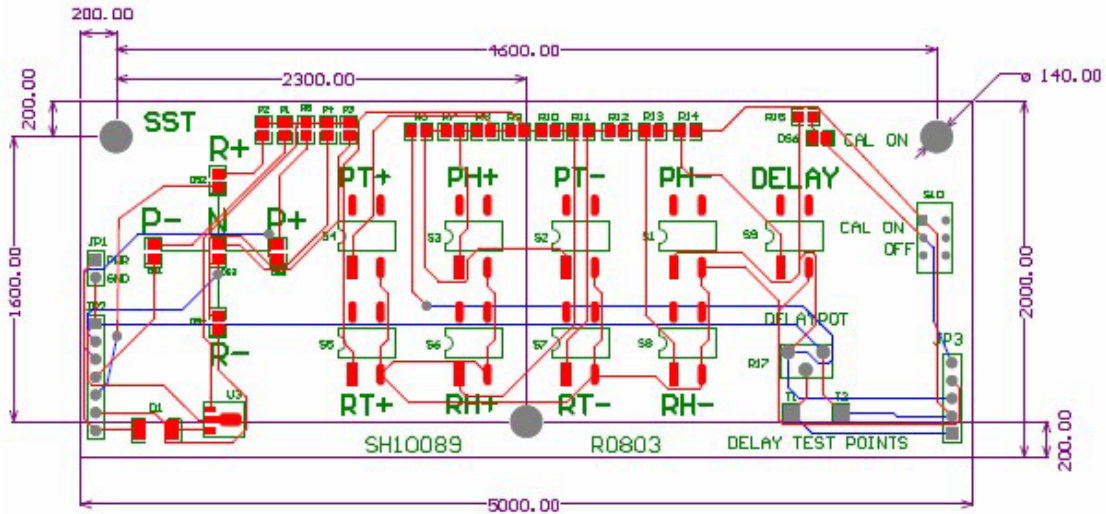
200.00
4600.00
2300.00
ø 140.00
200.00
SST
P2 P1 P8 P4 P3
R6 R7 R8 R9 R10 R11 R12 R13 R14
R16
DS6
CAL ON
R+
DS2
PT+
PH+
PT-
PH-
DELAY
S10
P-
N
P+
CAL ON
OFF
JP1
PWR
GND
DS1
DS3
S4
S3
S2
S1
S9
1600.00
2000.00
JP2
DS
DELAY POT
R-
S5
S6
S7
S8
R17
JP3
U3
D1
T1
T2
RT+
RH+
RT-
RH-
SH10089
R0803
DELAY TEST POINTS
200.00
5000.00